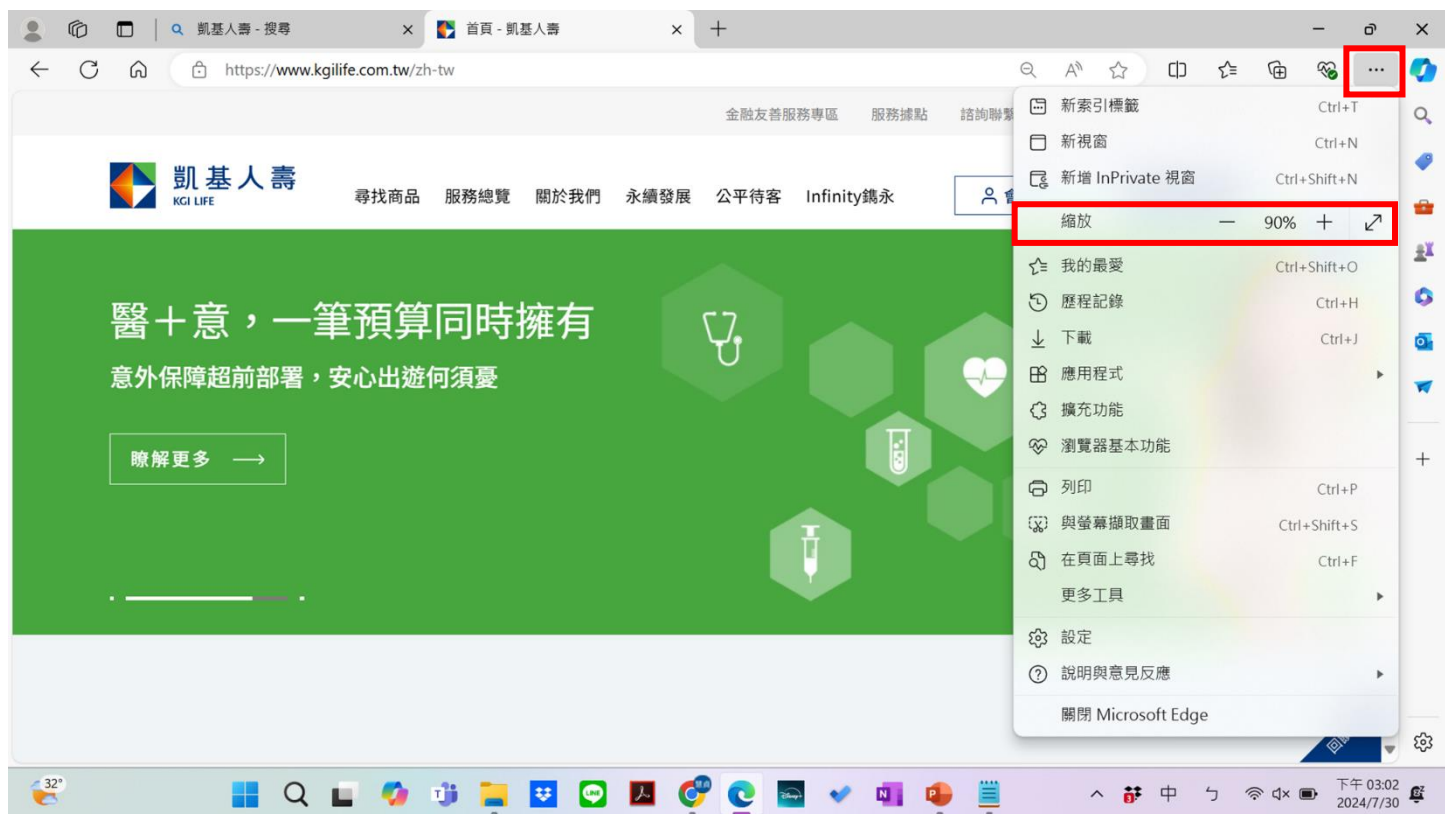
凱基人壽 - 搜尋
首頁 - 凱基人壽
https://www.kgilife.com.tw/zh-tw

金融友善服務專區 服務據點 諮詢聯繫

凱基人壽
KGI LIFE

尋找商品 服務總覽 關於我們 永續發展 公平待客 Infinity鎢永

醫＋意，一筆預算同時擁有
意外保障超前部署，安心出遊何須憂

瞭解更多 ⟶

新索引標籤 Ctrl+T
新視窗 Ctrl+N
新增 InPrivate 視窗 Ctrl+Shift+N
縮放 — 90% +
我的最愛 Ctrl+Shift+O
歷程記錄 Ctrl+H
下載 Ctrl+J
應用程式
擴充功能
瀏覽器基本功能
列印 Ctrl+P
與螢幕擷取畫面 Ctrl+Shift+S
在頁面上尋找 Ctrl+F
更多工具
設定
說明與意見反應
關閉 Microsoft Edge

32°
中
下午 03:02
2024/7/30